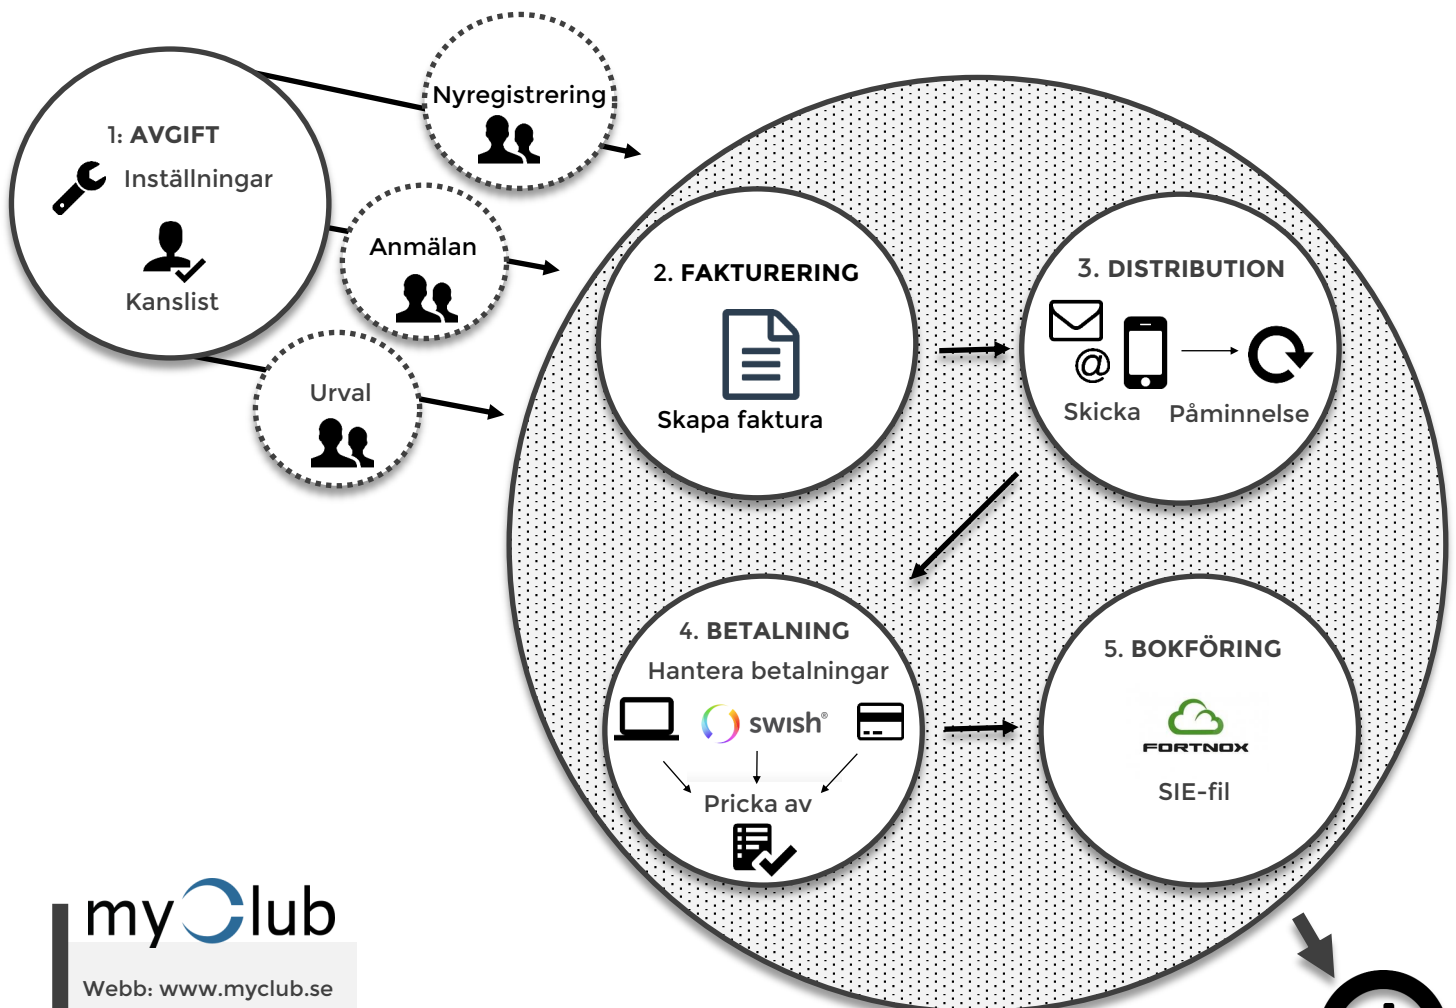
1: AVGIFT
Inställningar
Kanslist

Nyregistrering

Anmälan

Urval

2. FAKTURERING
Skapa faktura

3. DISTRIBUTION
@
Skicka
Påminnelse

4. BETALNING
Hantera betalningar
swish®
Pricka av

5. BOKFÖRING
FORTNOX
SIE-fil

myClub
Webb: www.myclub.se